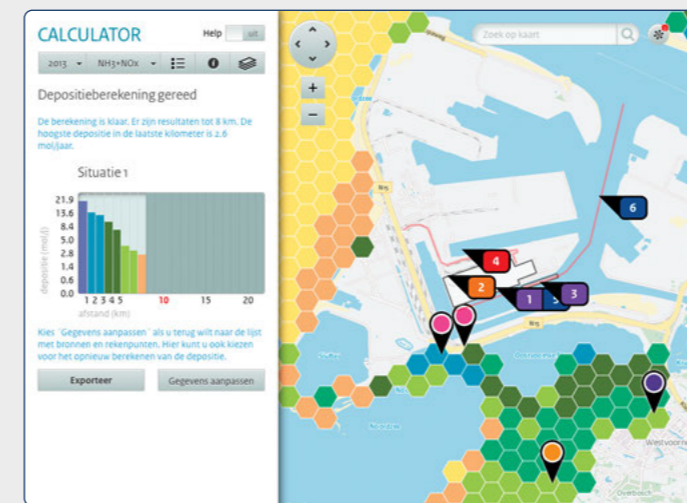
CALCULATOR

Help uit

2013 NH3+NOx

Depositieberekening gereed

De berekening is klaar. Er zijn resultaten tot 8 km. De hoogste depositie in de laatste kilometer is 2.6 mol/jaar.

Situatie 1

21.9
13.6
8.4
5.2
3.8
2.8
1.6
0.8
0.0

depositie (mol/j)

1 2 3 4 5 10 15 20

afstand (km)

Kies "Gegevens aanpassen" als u terug wilt naar de lijst met bronnen en rekenpunten. Hier kunt u ook kiezen voor het opnieuw berekenen van de depositie.

Exporteer

Gegevens aanpassen

Zoek op kaart

+

−

1
2
3
4
5
6

N15

Westvoorne